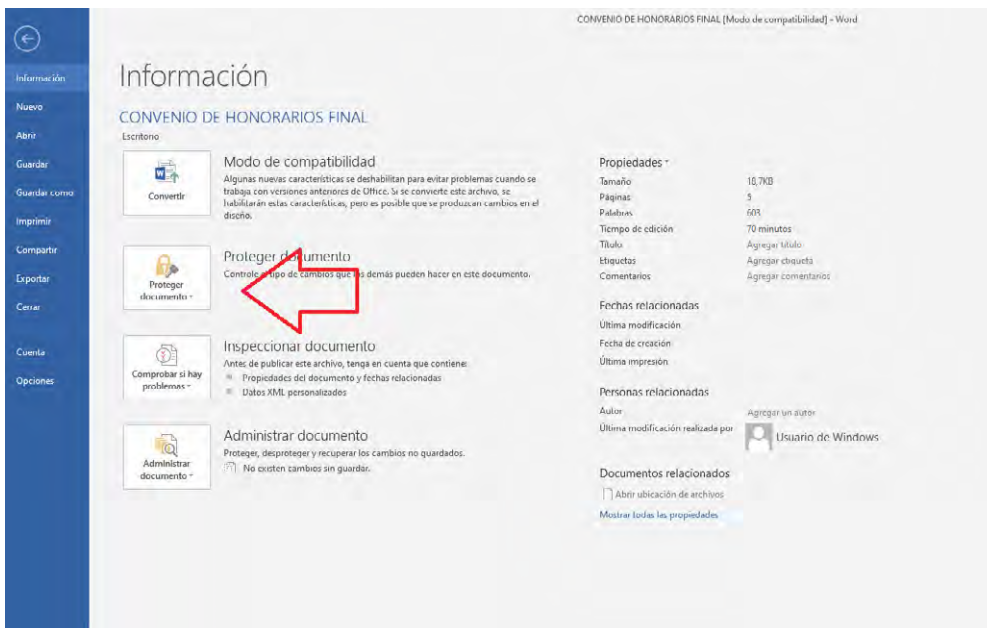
CONVENIO DE HONORARIOS FINAL [Modo de compatibilidad] - Word

Información
Nuevo
Abrir
Guardar
Guardar como
Imprimir
Compartir
Exportar
Cerrar
Cuenta
Opciones

Información

CONVENIO DE HONORARIOS FINAL
Escritorio

Convertir

Modo de compatibilidad
Algunas nuevas características se deshabilitan para evitar problemas cuando se trabaja con versiones anteriores de Office. Si se convierte este archivo, se habilitarán estas características, pero es posible que se produzcan cambios en el diseño.

Proteger documento

Proteger documento
Controle el tipo de cambios que los demás pueden hacer en este documento.

Comprobar si hay problemas

Inspeccionar documento
Antes de publicar este archivo, tenga en cuenta que contiene:
Propiedades del documento y fechas relacionadas
Datos XML personalizados

Administrar documento

Administrar documento
Proteger, desproteger y recuperar los cambios no guardados.
No existen cambios sin guardar.

Propiedades

| | |
|---|---|
| Tamaño | 18,7KB |
| Páginas | 5 |
| Palabras | 603 |
| Tiempo de edición | 70 minutos |
| Título | Agregar título |
| Etiquetas | Agregar etiqueta |
| Comentarios | Agregar comentarios |

Fechas relacionadas
Última modificación
Fecha de creación
Última impresión

Personas relacionadas
Autor Agregar un autor
Última modificación realizada por Usuario de Windows

Documentos relacionados
Abrir ubicación de archivos
Mostrar todas las propiedades